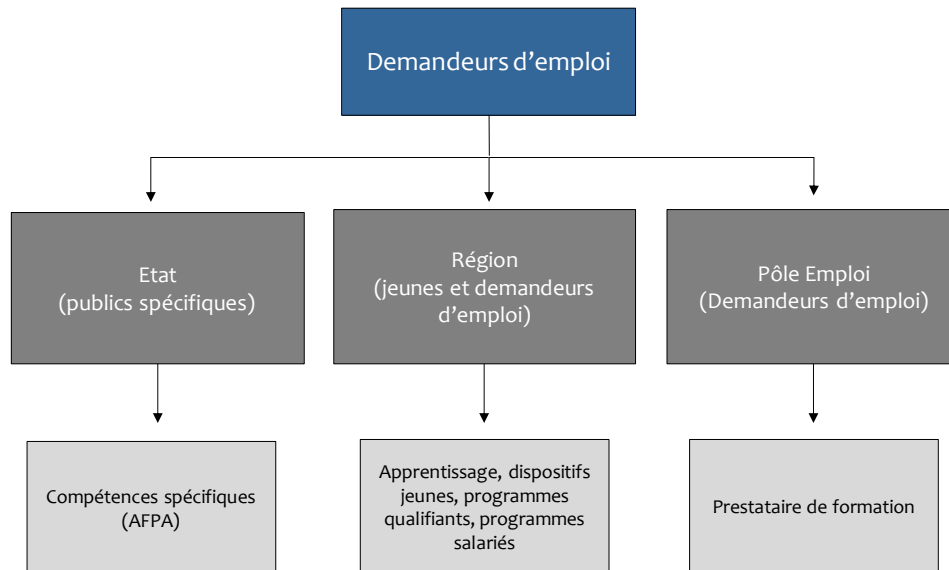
Demandeurs d’emploi

Etat
(publics spécifiques)

Région
(jeunes et demandeurs d’emploi)

Pôle Emploi
(Demandeurs d’emploi)

Compétences spécifiques
(AFPA)

Apprentissage, dispositifs jeunes, programmes qualifiants, programmes salariés

Prestataire de formation